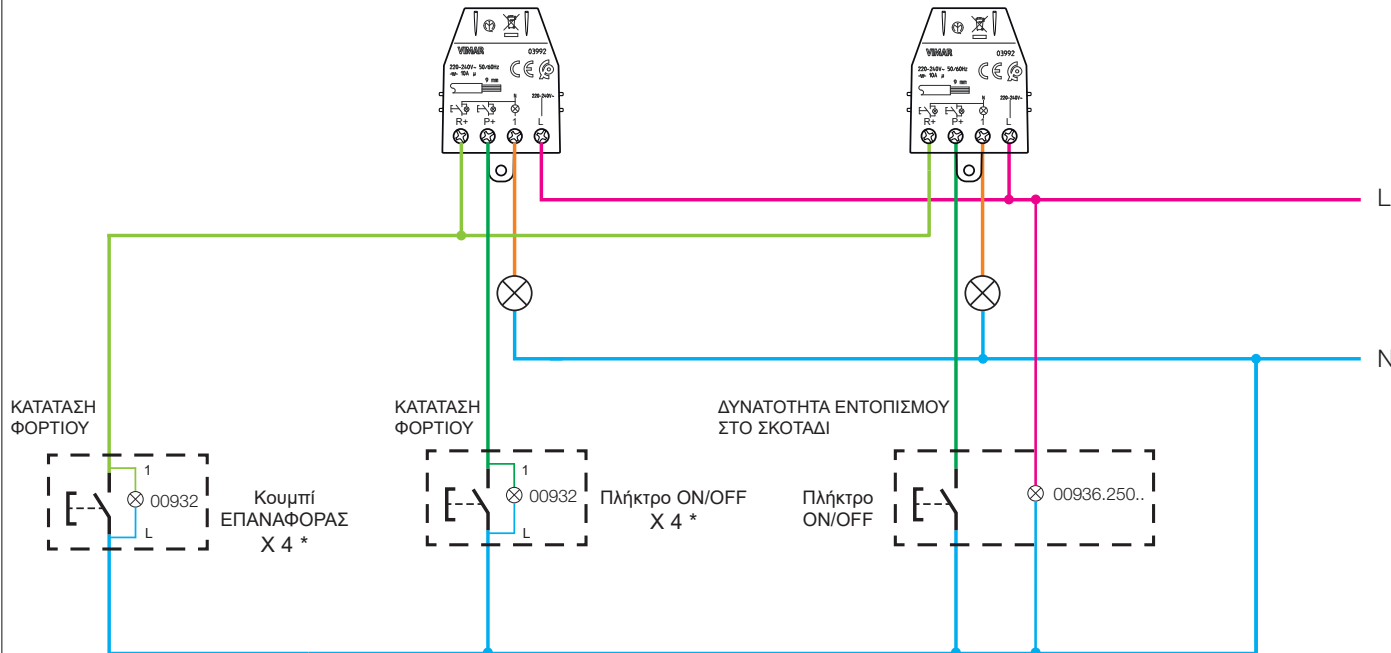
VIMAR 03992
220-240V~ 50/60Hz
10A
9 mm
R+ P+ 1 L
220-240V~

VIMAR 03992
220-240V~ 50/60Hz
10A
9 mm
R+ P+ 1 L
220-240V~

L

N

ΚΑΤΑΤΑΣΗ ΦΟΡΤΙΟΥ

1
00932
L

Κουμπί ΕΠΑΝΑΦΟΡΑΣ
X 4 *

ΚΑΤΑΤΑΣΗ ΦΟΡΤΙΟΥ

1
00932
L

Πλήκτρο ON/OFF
X 4 *

ΔΥΝΑΤΟΤΗΤΑ ΕΝΤΟΠΙΣΜΟΥ ΣΤΟ ΣΚΟΤΑΔΙ

Πλήκτρο ON/OFF

00936.250..